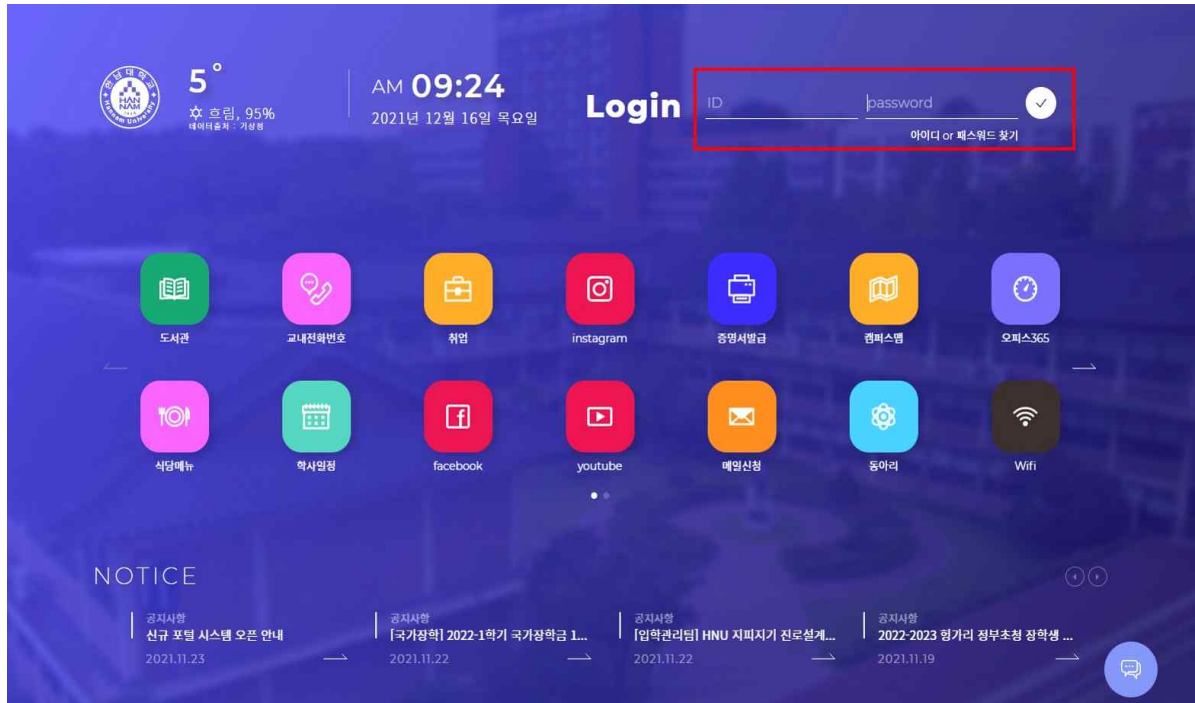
한남대학교 HAN NAM Hannam University

5°
흐림, 95%
데이터출처 : 기상청

AM 09:24
2021년 12월 16일 목요일

Login
ID
password
아이디 or 패스워드 찾기

도서관
교내전화번호
취업
instagram
증명서발급
캠퍼스맵
오피스365
식당메뉴
학사일정
facebook
youtube
메일신청
동아리
Wifi

NOTICE

공지사항
신규 포털 시스템 오픈 안내
2021.11.23

공지사항
[국가장학] 2022-1학기 국가장학금 1...
2021.11.22

공지사항
[입학관리팀] HNU 지피지기 진로설계...
2021.11.22

공지사항
2022-2023 헝가리 정부초청 장학생 ...
2021.11.19